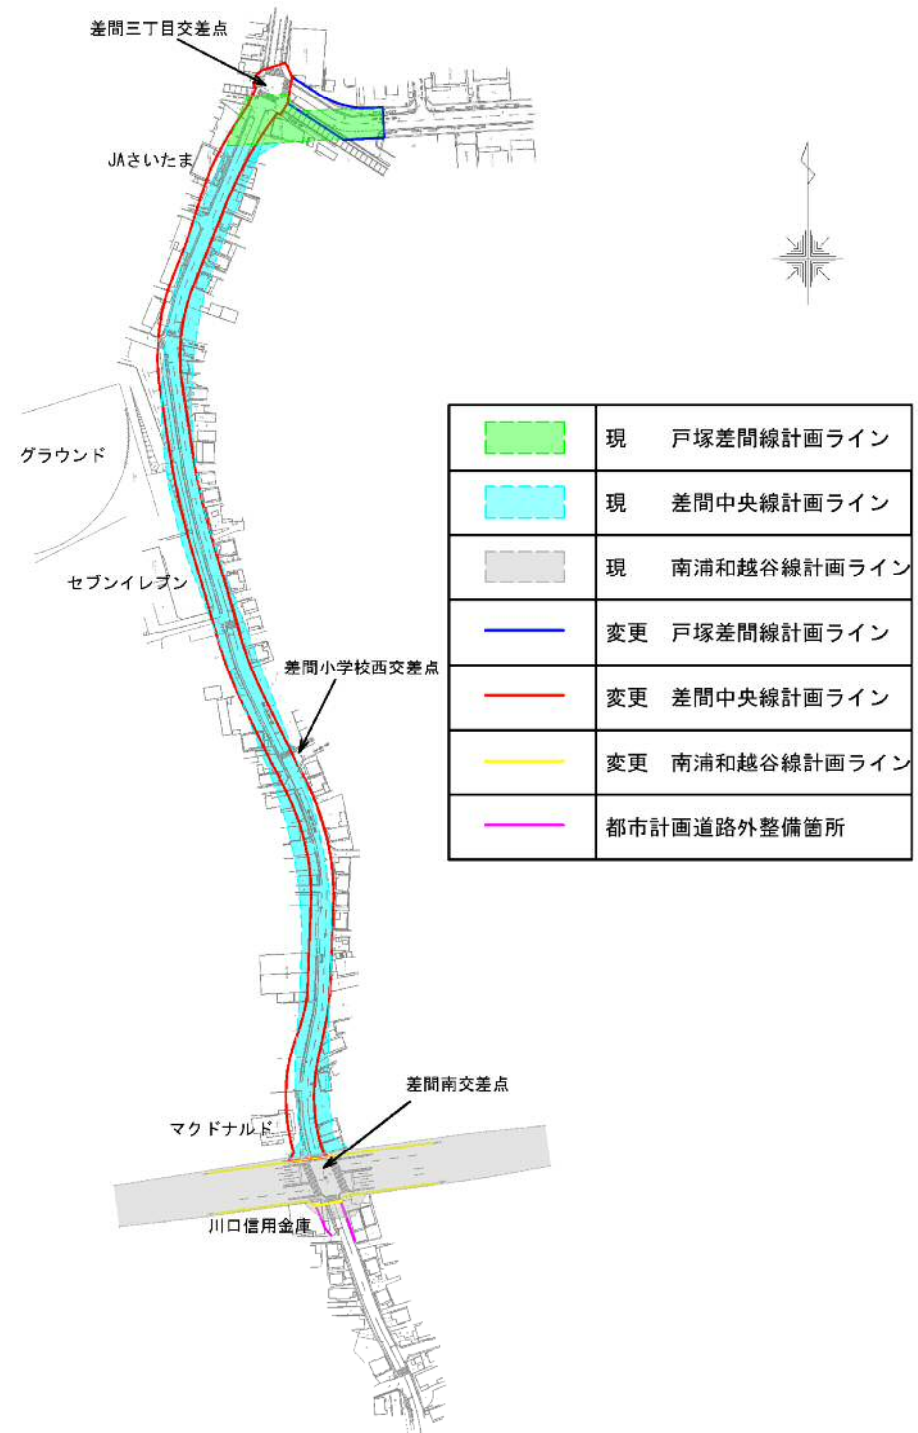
差間三丁目交差点

JAさいたま

グラウンド

セブンイレブン

差間小学校西交差点

マクドナルド

差間南交差点

川口信用金庫

| | |
|---|---|
| | 現　戸塚差間線計画ライン |
| | 現　差間中央線計画ライン |
| | 現　南浦和越谷線計画ライン |
| | 変更　戸塚差間線計画ライン |
| | 変更　差間中央線計画ライン |
| | 変更　南浦和越谷線計画ライン |
| | 都市計画道路外整備箇所 |